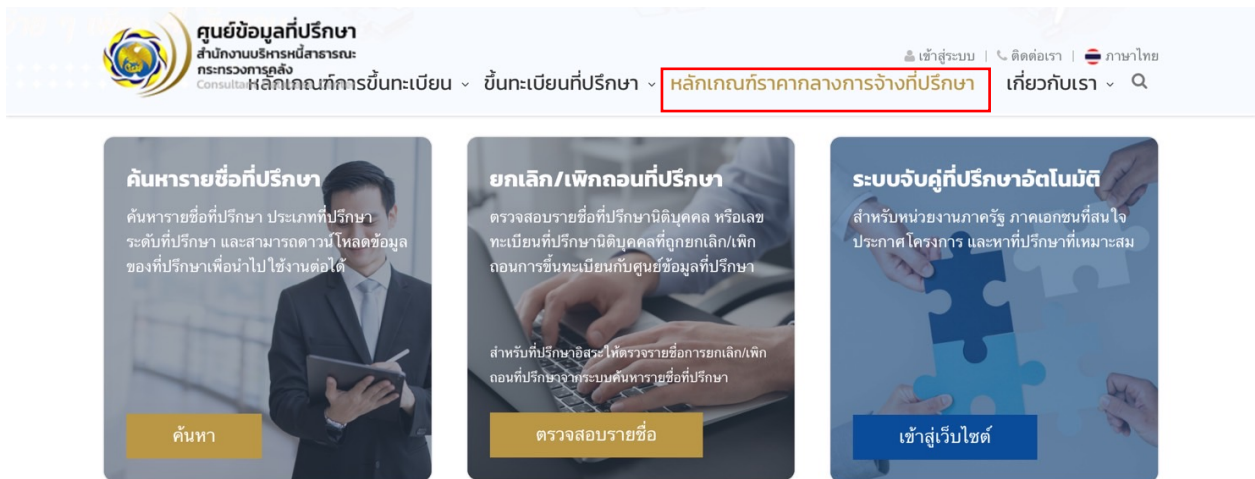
ศูนย์ข้อมูลที่ปรึกษา
สำนักงานบริหารหนี้สาธารณะ
กระทรวงการคลัง
Consultant

เข้าสู่ระบบ | ติดต่อเรา | ภาษาไทย

หลักเกณฑ์การขึ้นทะเบียน ขึ้นทะเบียนที่ปรึกษา หลักเกณฑ์ราคากลางการจ้างที่ปรึกษา เกี่ยวกับเรา

ค้นหารายชื่อที่ปรึกษา

ค้นหารายชื่อที่ปรึกษา ประเภทที่ปรึกษา ระดับที่ปรึกษา และสามารถดาวน์โหลดข้อมูลของที่ปรึกษาเพื่อนำไปใช้งานต่อได้

ค้นหา

ยกเลิก/เพิกถอนที่ปรึกษา

ตรวจสอบรายชื่อที่ปรึกษานิติบุคคล หรือเลขทะเบียนที่ปรึกษานิติบุคคลที่ถูกยกเลิก/เพิกถอนการขึ้นทะเบียนกับศูนย์ข้อมูลที่ปรึกษา

สำหรับที่ปรึกษาอิสระให้ตรวจรายชื่อการยกเลิก/เพิกถอนที่ปรึกษาจากระบบค้นหารายชื่อที่ปรึกษา

ตรวจสอบรายชื่อ

ระบบจับคู่ที่ปรึกษาอัตโนมัติ

สำหรับหน่วยงานภาครัฐ ภาคเอกชนที่สนใจประกาศโครงการ และหาที่ปรึกษาที่เหมาะสม

เข้าสู่เว็บไซต์